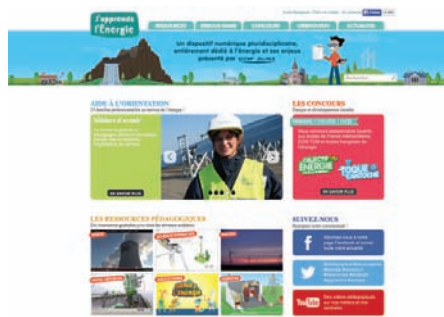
J'apprends l'Energie

RESSOURCES

CONCOURS

ACTUALITES

Un dispositif numérique pluridisciplinaire, entièrement dédié à l'énergie et ses enjeux présenté par

AIDE À L'ORIENTATION

LES CONCOURS

EN SAVOIR PLUS

EN SAVOIR PLUS

LES RESSOURCES PÉDAGOGIQUES

SUIVEZ-NOUS

f

You Tube